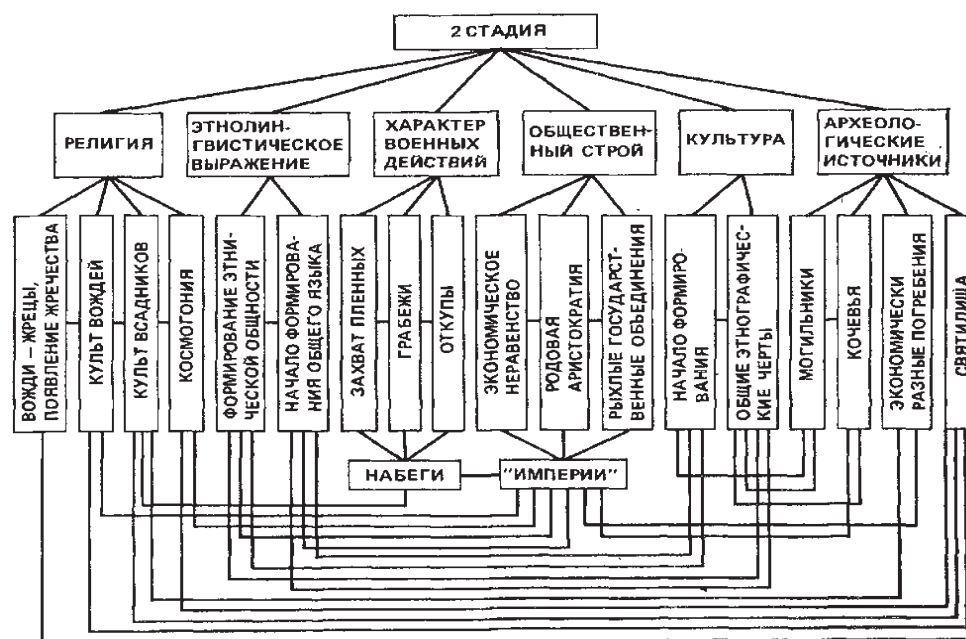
2 СТАДИЯ

РЕЛИГИЯ

ЭТНОЛИНГВИСТИЧЕСКОЕ ВЫРАЖЕНИЕ

ХАРАКТЕР ВОЕННЫХ ДЕЙСТВИЙ

ОБЩЕСТВЕННЫЙ СТРОЙ

КУЛЬТУРА

АРХЕОЛОГИЧЕСКИЕ ИСТОЧНИКИ

ВОЖДИ – ЖРЕЦЫ, ПОЯВЛЕНИЕ ЖРЕЧЕСТВА

КУЛЬТ ВОЖДЕЙ

КУЛЬТ ВСАДНИКОВ

КОСМОГОНИЯ

ФОРМИРОВАНИЕ ЭТНИЧЕСКОЙ ОБЩНОСТИ

НАЧАЛО ФОРМИРОВАНИЯ ОБЩЕГО ЯЗЫКА

ЗАХВАТ ПЛЕННЫХ

ГРАБЕЖИ

ОТКУПЫ

ЭКОНОМИЧЕСКОЕ НЕРАВЕНСТВО

РОДОВАЯ АРИСТОКРАТИЯ

РЫХЛЫЕ ГОСУДАРСТВЕННЫЕ ОБЪЕДИНЕНИЯ

НАЧАЛО ФОРМИРОВАНИЯ

ОБЩИЕ ЭТНОГРАФИЧЕСКИЕ ЧЕРТЫ

МОГИЛЬНИКИ

КОЧЕВЬЯ

ЭКОНОМИЧЕСКИ РАЗНЫЕ ПОГРЕБЕНИЯ

СВЯТИЛИЩА

НАБЕГИ

"ИМПЕРИИ"